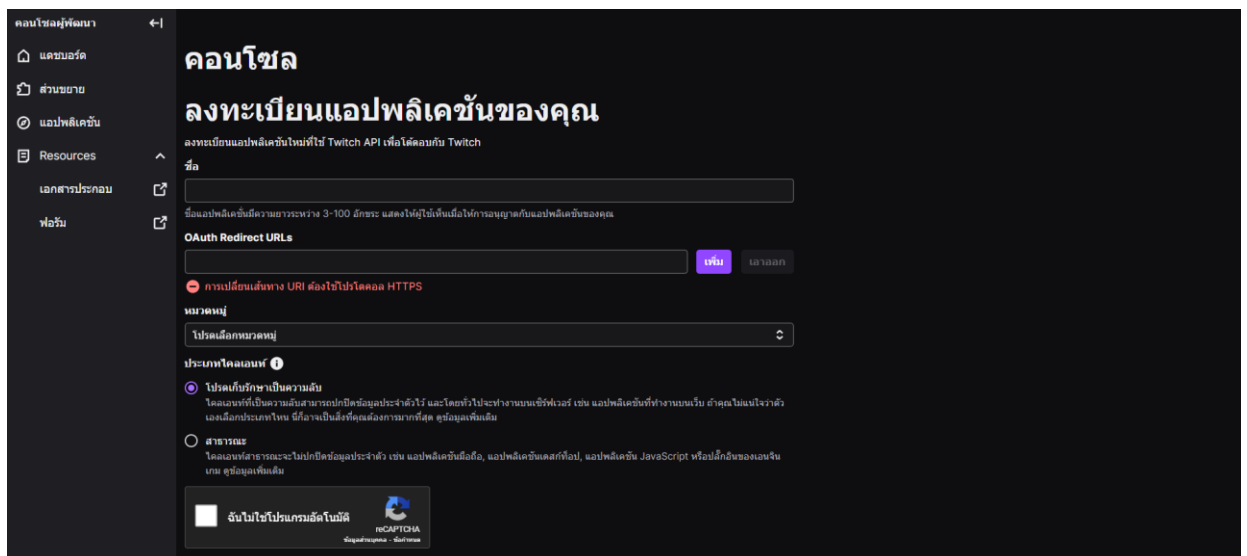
คอนโซลผู้พัฒนา

แดชบอร์ด

ส่วนขยาย

แอปพลิเคชัน

Resources

เอกสารประกอบ

ฟอรัม

คอนโซล

ลงทะเบียนแอปพลิเคชันของคุณ

ลงทะเบียนแอปพลิเคชันใหม่ที่ใช้ Twitch API เพื่อโต้ตอบกับ Twitch

ชื่อ

ชื่อแอปพลิเคชันมีความยาวระหว่าง 3-100 อักขระ แสดงให้ผู้ใช้เห็นเมื่อให้การอนุญาตกับแอปพลิเคชันของคุณ

OAuth Redirect URLs

เพิ่ม

เอาออก

การเปลี่ยนเส้นทาง URI ต้องใช้โปรโตคอล HTTPS

หมวดหมู่

โปรดเลือกหมวดหมู่

ประเภทไคลเอนท์

โปรดเก็บรักษาเป็นความลับ

ไคลเอนท์ที่เป็นความลับสามารถปกปิดข้อมูลประจำตัวไว้ และโดยทั่วไปจะทำงานบนเซิร์ฟเวอร์ เช่น แอปพลิเคชันที่ทำงานบนเว็บ ถ้าคุณไม่แน่ใจว่าตัวเองเลือกประเภทไหน นี่ก็อาจเป็นสิ่งที่คุณต้องการมากที่สุด ดูข้อมูลเพิ่มเติม

สาธารณะ

ไคลเอนท์สาธารณะจะไม่ปกปิดข้อมูลประจำตัว เช่น แอปพลิเคชันมือถือ, แอปพลิเคชันเดสก์ท็อป, แอปพลิเคชัน JavaScript หรือปลั๊กอินของเอนจินเกม ดูข้อมูลเพิ่มเติม

ฉันไม่ใช่โปรแกรมอัตโนมัติ

reCAPTCHA

ข้อมูลส่วนบุคคล - ข้อกำหนด